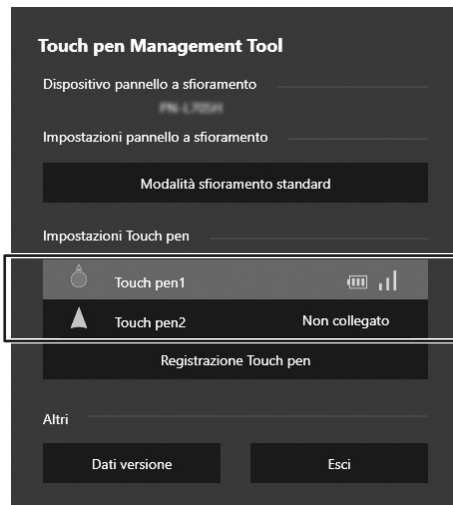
Touch pen Management Tool

Dispositivo pannello a sfioramento

PN-L705H

Impostazioni pannello a sfioramento

Modalità sfioramento standard

Impostazioni Touch pen

Touch pen1

Touch pen2

Non collegato

Registrazione Touch pen

Altri

Dati versione

Esci